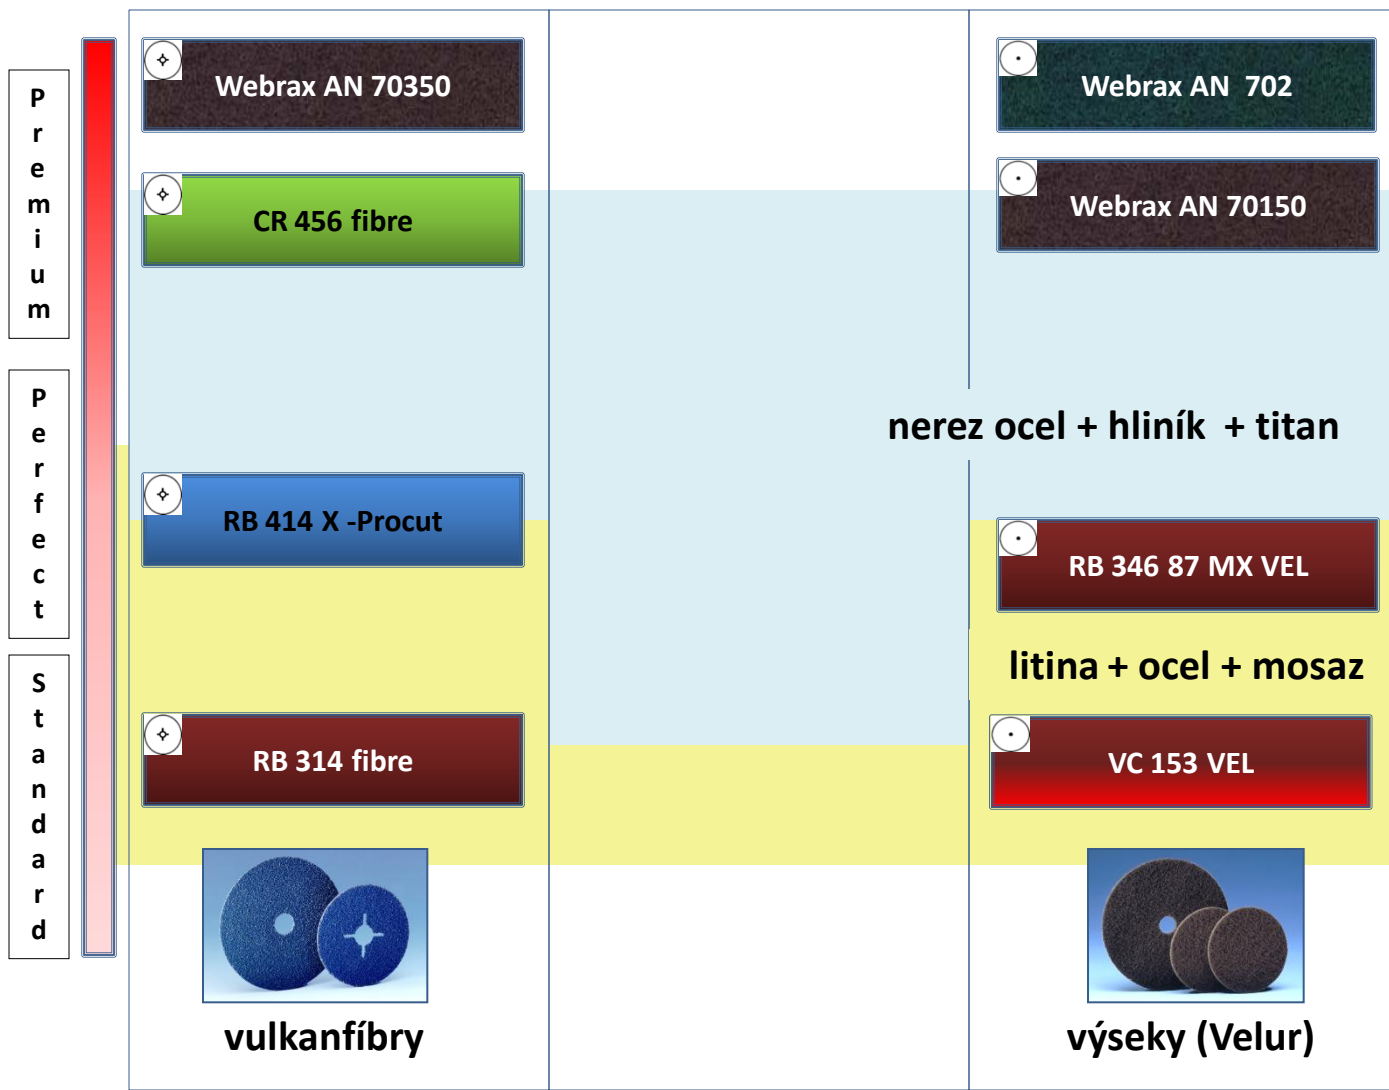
Premium

Perfect

Standard

Webrax AN 70350

CR 456 fibre

RB 414 X -Procut

RB 314 fibre

vulkanfíbry

Webrax AN 702

Webrax AN 70150

nerez ocel + hliník + titan

RB 346 87 MX VEL

litina + ocel + mosaz

VC 153 VEL

výseky (Velur)